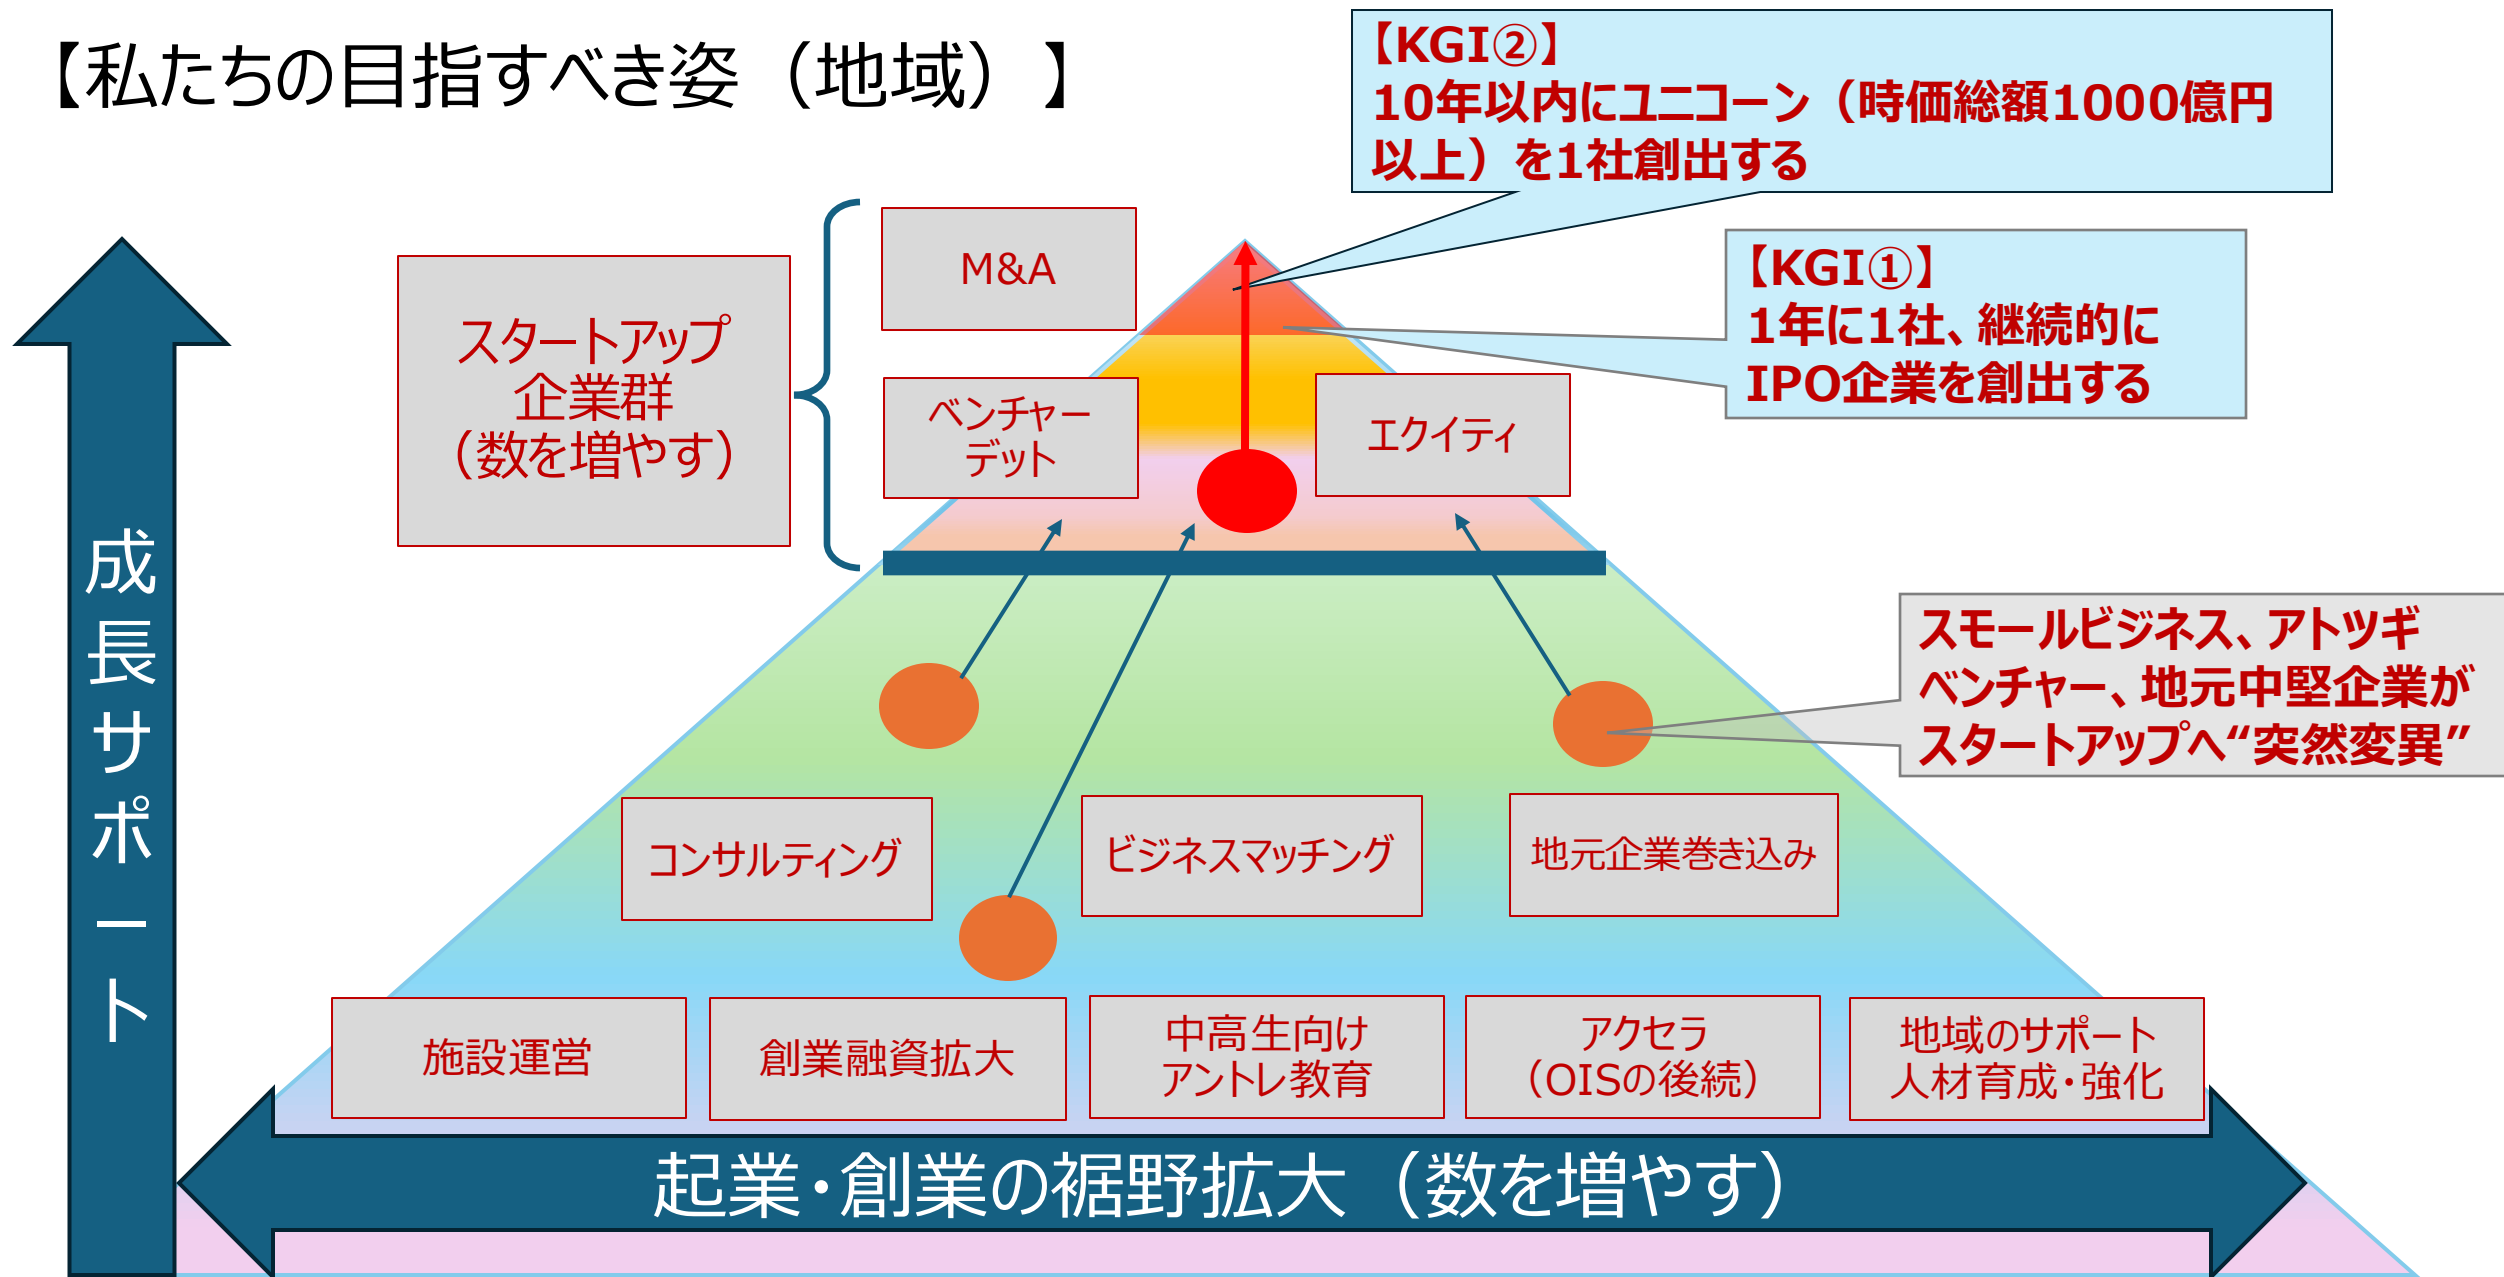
【私たちの目指すべき姿（地域）】

【KGI②】
10年以内にユニコーン（時価総額1000億円以上）を1社創出する

【KGI①】
1年に1社、継続的にIPO企業を創出する

成長サポート

スタートアップ企業群（数を増やす）

M&A

ベンチャーデット

エクイティ

スモールビジネス、アトツギベンチャー、地元中堅企業がスタートアップへ“突然変異”

コンサルティング

ビジネスマッチング

地元企業巻き込み

施設運営

創業融資拡大

中高生向けアントレ教育

アクセラ（OISの後続）

地域のサポート人材育成・強化

起業・創業の裾野拡大（数を増やす）